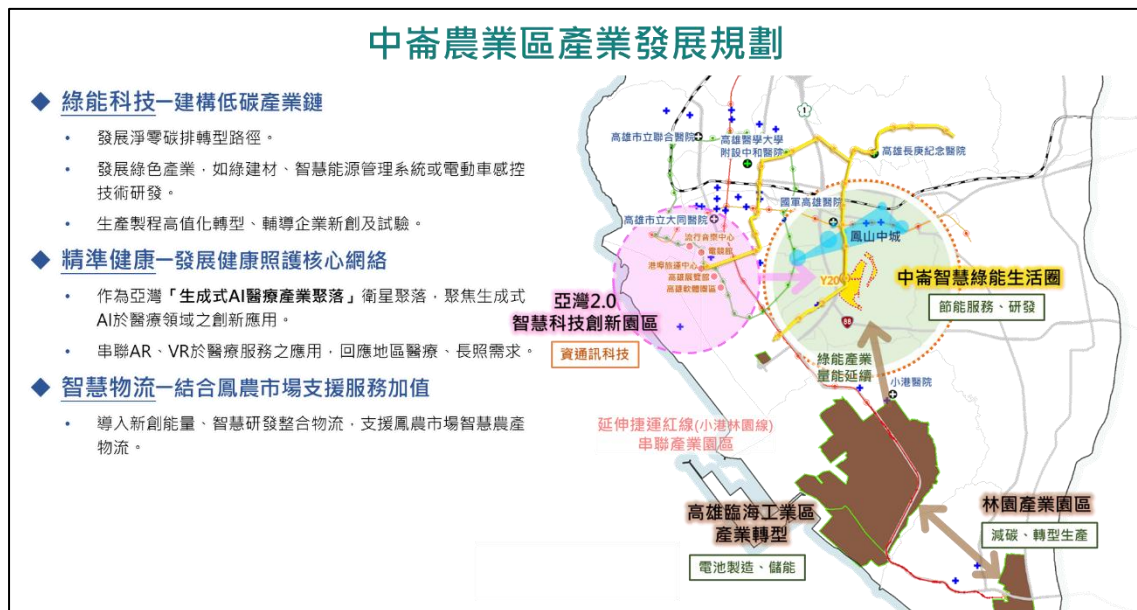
中崙農業區產業發展規劃

◆ 綠能科技—建構低碳產業鏈

• 發展淨零碳排轉型路徑。

• 發展綠色產業，如綠建材、智慧能源管理系統或電動車感控技術研發。

• 生產製程高值化轉型、輔導企業新創及試驗。

◆ 精準健康—發展健康照護核心網絡

• 作為亞灣「生成式AI醫療產業聚落」衛星聚落，聚焦生成式AI於醫療領域之創新應用。

• 串聯AR、VR於醫療服務之應用，回應地區醫療、長照需求。

◆ 智慧物流—結合鳳農市場支援服務加值

• 導入新創能量、智慧研發整合物流，支援鳳農市場智慧農產物流。

高雄市立聯合醫院
高雄醫學大學附設中和醫院
高雄長庚紀念醫院
國軍高雄醫院
高雄市立大同醫院
流行音樂中心
港灣旅運中心
高雄展覽館
高雄軟體園區
電競館
鳳山中城
Y20
88
1
亞灣2.0
智慧科技創新園區
資通訊科技
中崙智慧綠能生活圈
節能服務、研發
綠能產業量能延續
小港醫院
延伸捷運紅線(小港林園線)
串聯產業園區
高雄臨海工業區
產業轉型
電池製造、儲能
林園產業園區
減碳、轉型生產